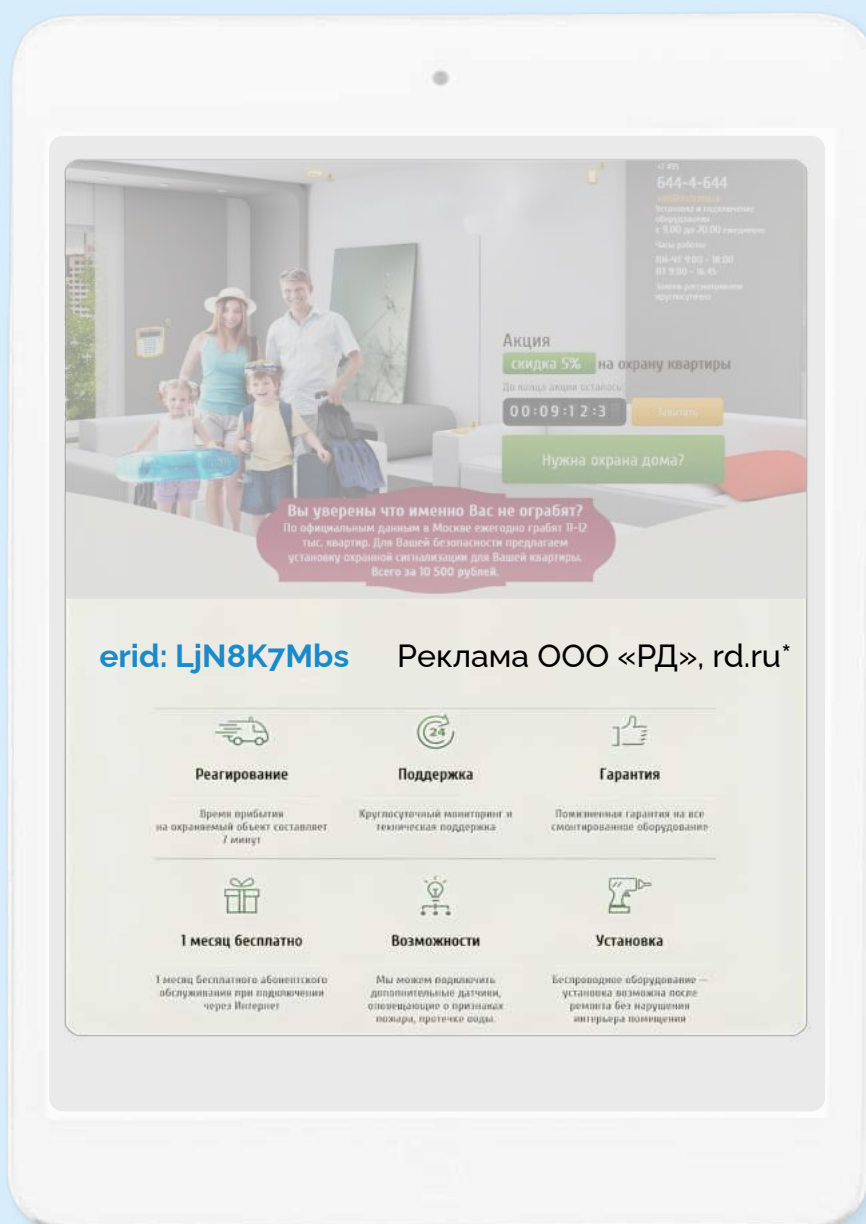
+7 495
644-4-644

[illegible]
Установка и подключение оборудования
с 9.00 до 20.00 ежедневно

Часы работы:
ПН-ЧТ 9:00 - 18:00
ПТ 9:00 - 16:45

Заявки рассматриваем круглосуточно

Акция
скидка 5% на охрану квартиры
До конца акции осталось:
00:09:12:3
Заказать

Нужна охрана дома?

Вы уверены что именно Вас не ограбят?
По официальным данным в Москве ежегодно грабят 11-12 тыс. квартир. Для Вашей безопасности предлагаем установку охранной сигнализации для Вашей квартиры. Всего за 10 500 рублей.

erid: LjN8K7Mbs Реклама ООО «РД», rd.ru*

24

Реагирование
Время прибытия на охраняемый объект составляет 7 минут

Поддержка
Круглосуточный мониторинг и техническая поддержка

Гарантия
Пожизненная гарантия на все смонтированное оборудование

1 месяц бесплатно
1 месяц бесплатного абонентского обслуживания при подключении через Интернет

Возможности
Мы можем подключить дополнительные датчики, оповещающие о признаках пожара, протечке воды.

Установка
Беспроводное оборудование — установка возможна после ремонта без нарушения интерьера помещения